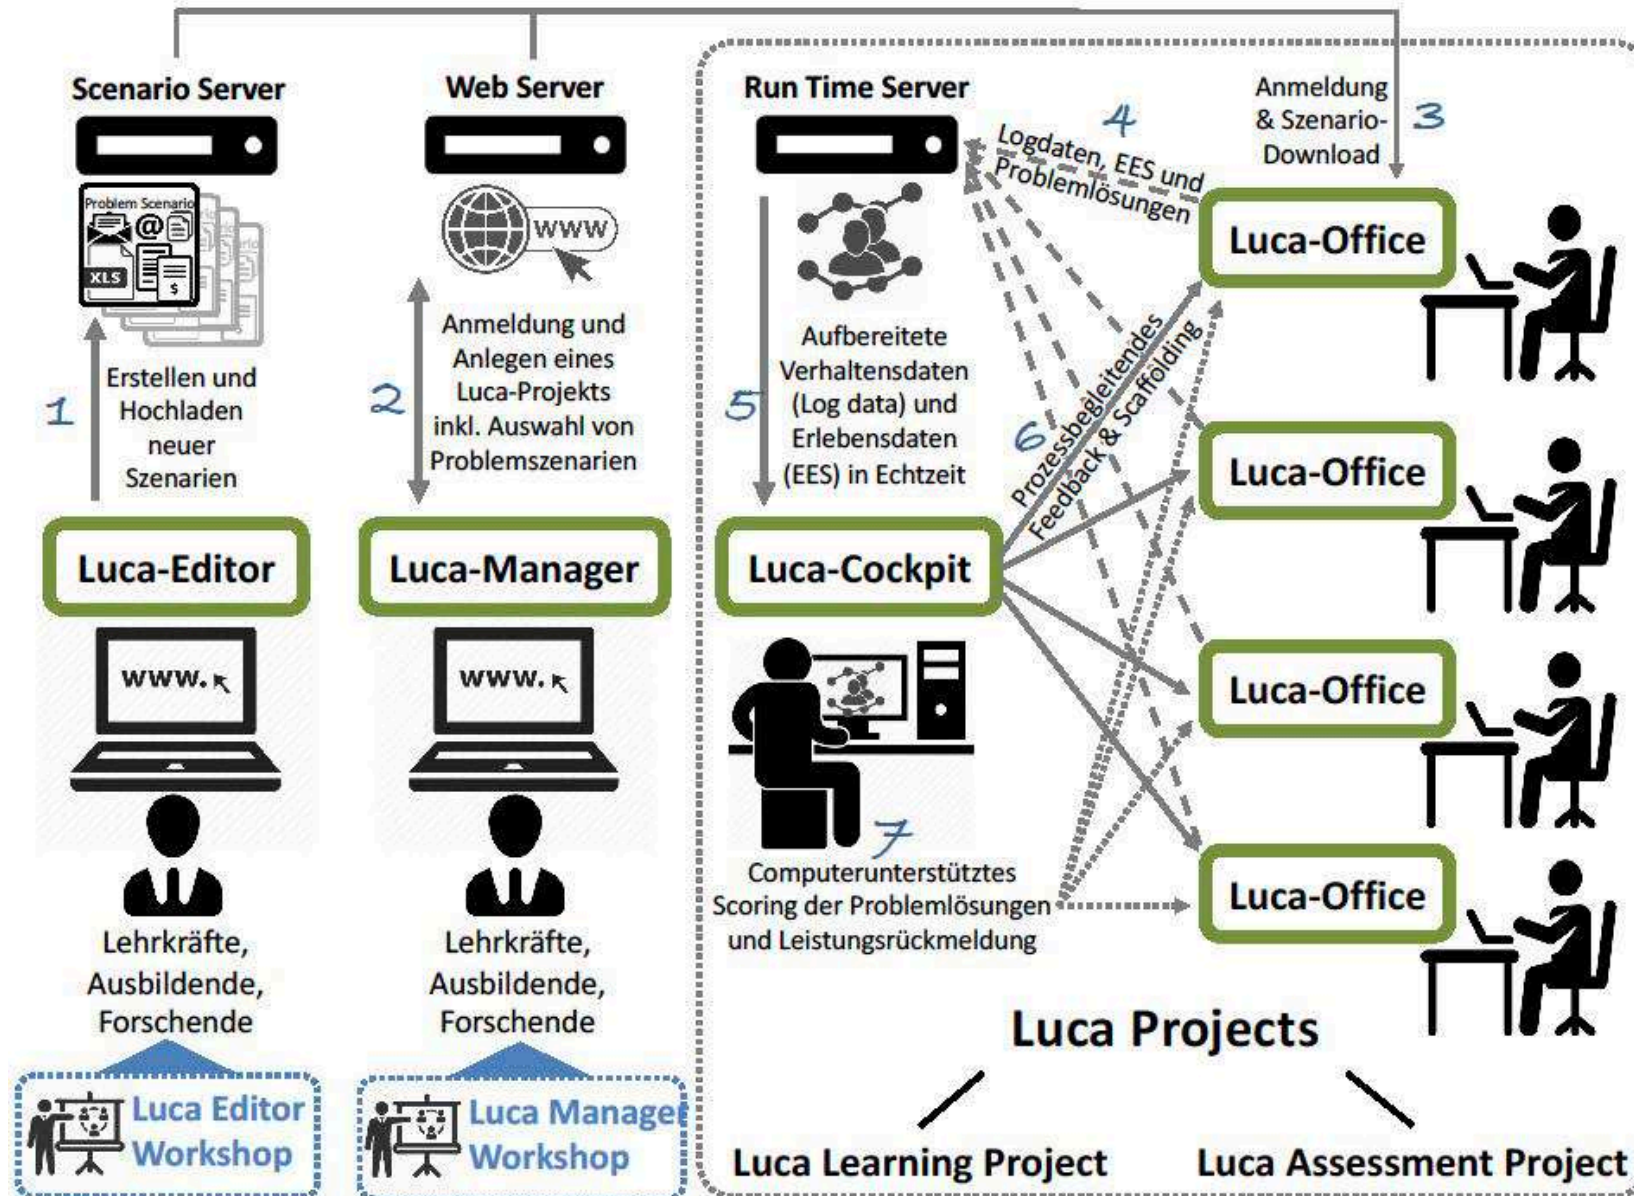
Scenario Server

Problem Scenario

XLS

$

1

Erstellen und Hochladen neuer Szenarien

Luca-Editor

www.

Lehrkräfte, Ausbildende, Forschende

Luca Editor Workshop

Web Server

www

2

Anmeldung und Anlegen eines Luca-Projekts inkl. Auswahl von Problemszenarien

Luca-Manager

www.

Lehrkräfte, Ausbildende, Forschende

Luca Manager Workshop

Run Time Server

4

Logdaten, EES und Problemlösungen

Anmeldung & Szenario-Download

3

5

Aufbereitete Verhaltensdaten (Log data) und Erlebensdaten (EES) in Echtzeit

6

Prozessbegleitendes Feedback & Scaffolding

Luca-Cockpit

7

Computerunterstütztes Scoring der Problemlösungen und Leistungsrückmeldung

Luca-Office

Luca-Office

Luca-Office

Luca-Office

Luca Projects

Luca Learning Project

Luca Assessment Project